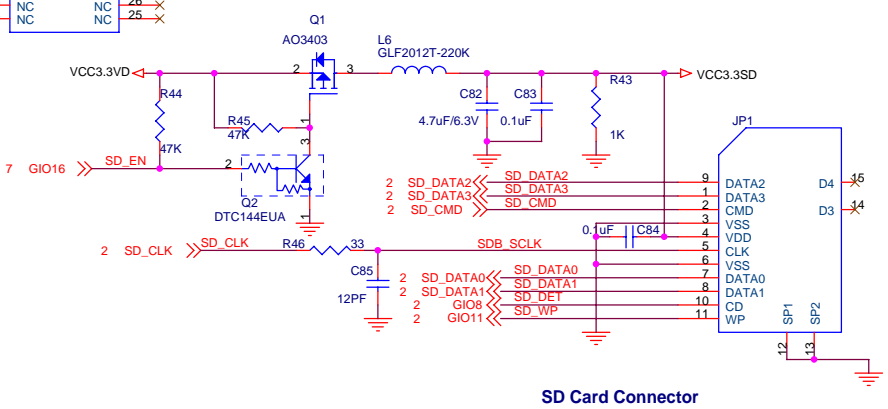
NC NC 26
NC NC 25

Q1
AO3403
L6
GLF2012T-220K
VCC3.3VD
2 3
VCC3.3SD
R44
C82 C83
R43
R45
47K
1
4.7uF/6.3V 0.1uF
47K
3
1K
JP1
7 GIO16
SD_EN
2
D4 15
2 SD_DATA2
SD_DATA2
9 DATA2
2 SD_DATA3
SD_DATA3
1 DATA3
D3 14
Q2
2 SD_CMD
SD_CMD
2 CMD
DTC144EUA
3 VSS
0.1uF
C84
4 VDD
2 SD_CLK
SD_CLK
R46
33
SDB_SCLK
5 CLK
6 VSS
C85
2 SD_DATA0
SD_DATA0
7 DATA0
2 SD_DATA1
SD_DATA1
8 DATA1
12PF
2 GIO8
SD_DET
10 CD
2 GIO11
SD_WP
11 WP
SP1 SP2
12 13

SD Card Connector